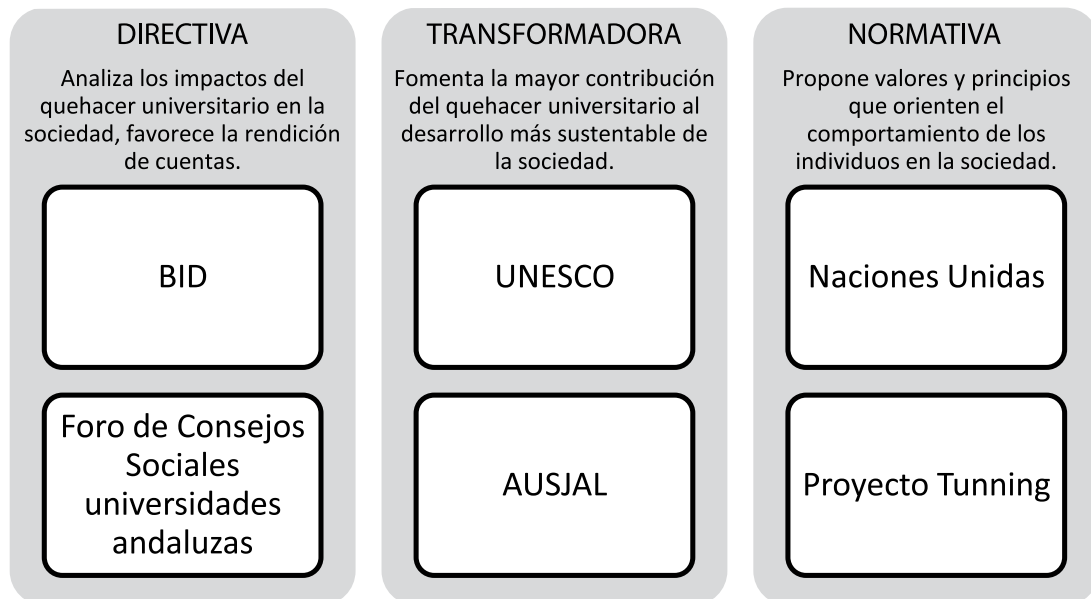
DIRECTIVA

Analiza los impactos del quehacer universitario en la sociedad, favorece la rendición de cuentas.

BID

Foro de Consejos Sociales universidades andaluzas

TRANSFORMADORA

Fomenta la mayor contribución del quehacer universitario al desarrollo más sustentable de la sociedad.

UNESCO

AUSJAL

NORMATIVA

Propone valores y principios que orienten el comportamiento de los individuos en la sociedad.

Naciones Unidas

Proyecto Tunning